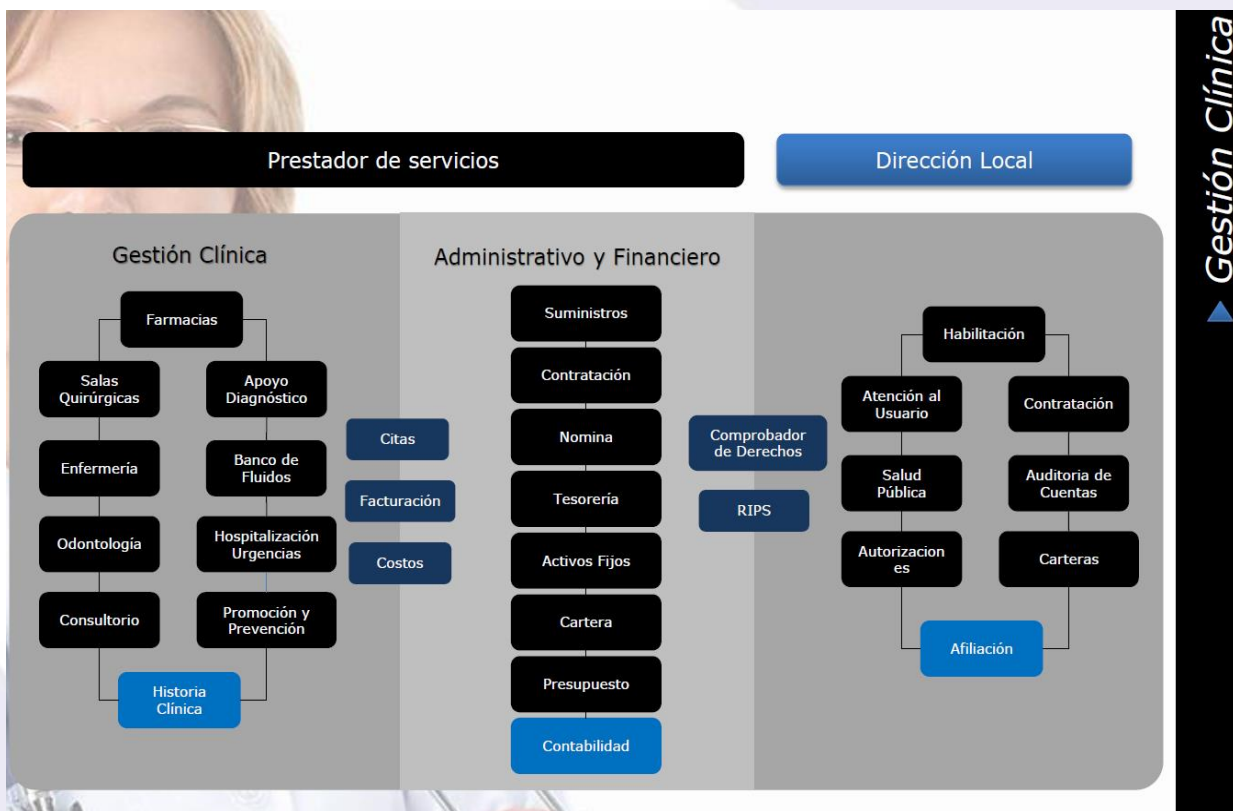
Gestión Clínica

Prestador de servicios

Dirección Local

Gestión Clínica

Farmacias

Salas Quirúrgicas

Apoyo Diagnóstico

Enfermería

Banco de Fluidos

Odontología

Hospitalización Urgencias

Consultorio

Promoción y Prevención

Historia Clínica

Citas

Facturación

Costos

Administrativo y Financiero

Suministros

Contratación

Nomina

Tesorería

Activos Fijos

Cartera

Presupuesto

Contabilidad

Comprobador de Derechos

RIPS

Habilitación

Atención al Usuario

Contratación

Salud Pública

Auditoria de Cuentas

Autorizacion es

Carteras

Afiliación